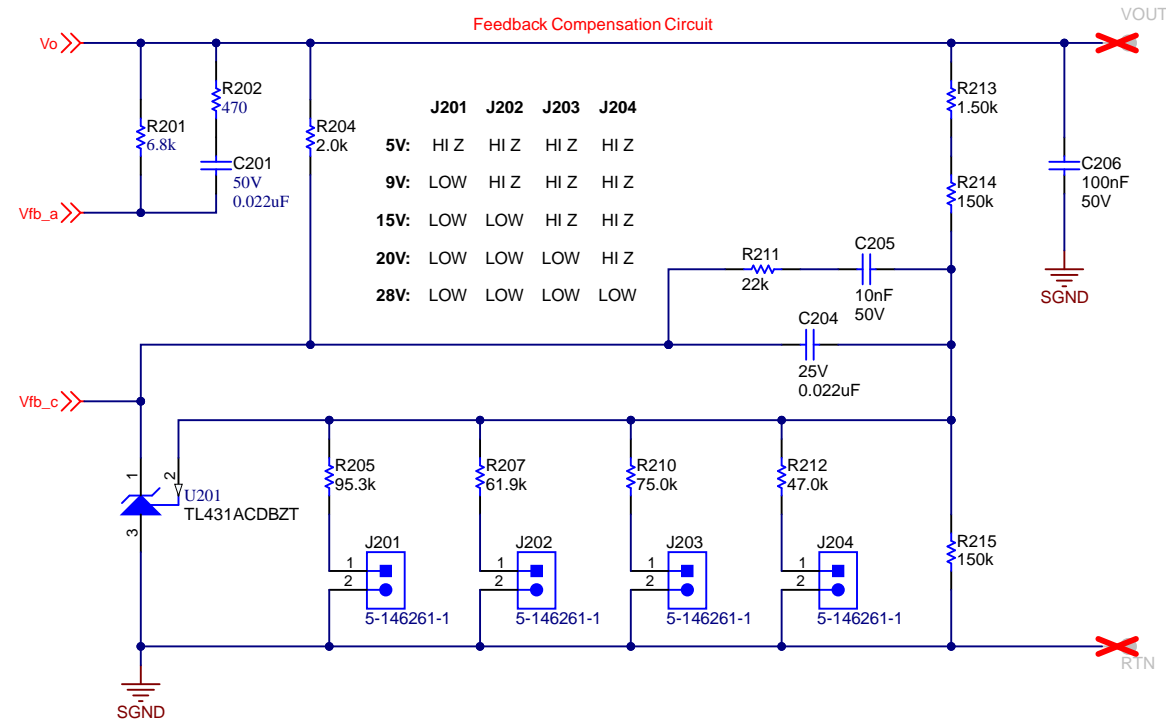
Feedback Compensation Circuit

VOUT

Vo

R202
470

R201
6.8k

C201
50V
0.022uF

Vfb_a

R204
2.0k

|  | J201 | J202 | J203 | J204 |
|---|---|---|---|---|
| 5V: | HI Z | HI Z | HI Z | HI Z |
| 9V: | LOW | HI Z | HI Z | HI Z |
| 15V: | LOW | LOW | HI Z | HI Z |
| 20V: | LOW | LOW | LOW | HI Z |
| 28V: | LOW | LOW | LOW | LOW |

R213
1.50k

R214
150k

C206
100nF
50V

SGND

R211
22k

C205
10nF
50V

C204
25V
0.022uF

Vfb_c

1
2
3
U201
TL431ACDBZT

R205
95.3k

R207
61.9k

R210
75.0k

R212
47.0k

J201
1
2
5-146261-1

J202
1
2
5-146261-1

J203
1
2
5-146261-1

J204
1
2
5-146261-1

R215
150k

RTN

SGND